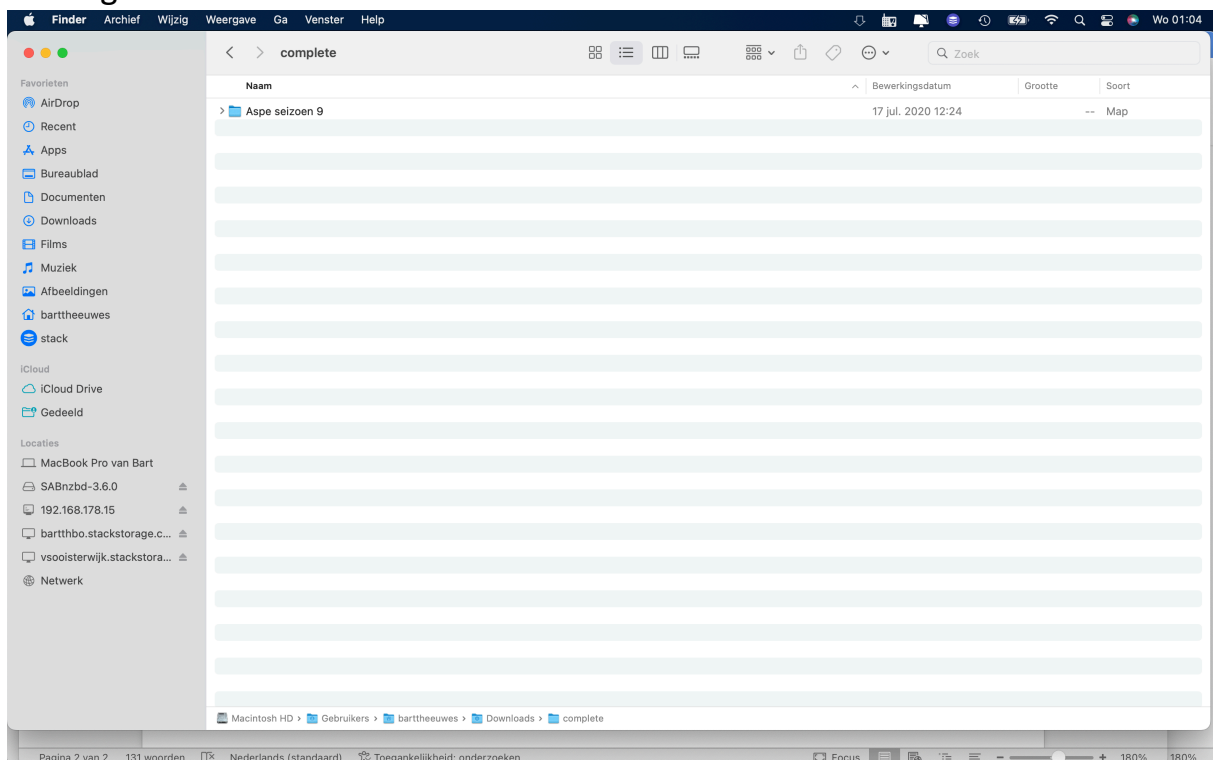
Finder Archief Wijzig Weergave Ga Venster Help

Wo 01:04

complete

Zoek

Favorieten
AirDrop
Recent
Apps
Bureaublad
Documenten
Downloads
Films
Muziek
Afbeeldingen
barttheeuwes
stack

iCloud
iCloud Drive
Gedeeld

Locaties
MacBook Pro van Bart
SABnzbd-3.6.0
192.168.178.15
bartthbo.stackstorage.c...
vsooisterwijk.stackstora...
Netwerk

| Naam | Bewerkingsdatum | Grootte | Soort |
|---|---|---|---|
| Aspe seizoen 9 | 17 jul. 2020 12:24 | -- | Map |

Macintosh HD > Gebruikers > barttheeuwes > Downloads > complete

Pagina 2 van 2 131 woorden Nederlands (standaard) Toegankelijkheid: onderzoeken Focus 180% 180%